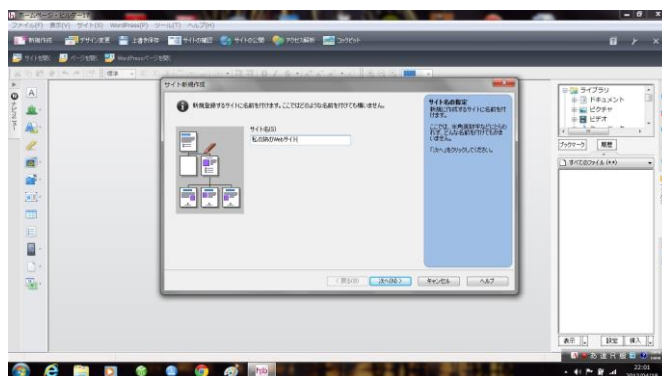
ファイル(F) 表示(V) サイト(S) WordPress(P) ツール(T) ヘルプ(H)

新規作成 デザイン変更 上書き保存 サイトの確認 サイトの公開 アクセス解析 コラボ

サイト切替 ページ追加 WordPressページを開く

サイト新規作成

新規登録するサイトに名前を付けます。ここではどのような名前を付けても構いません。

サイト名(S)

私の初めてのWebサイト

サイト名の指定

新規に作成するサイトに名前を付けます。

「次へ」をクリックしてください。

< 戻る(B) 次へ(N) > キャンセル ヘルプ

ライブラリ

ドキュメント

ピクチャ

ビデオ

ブックマーク 履歴

すべてのファイル (*.*)

表示 設定 挿入

22:01